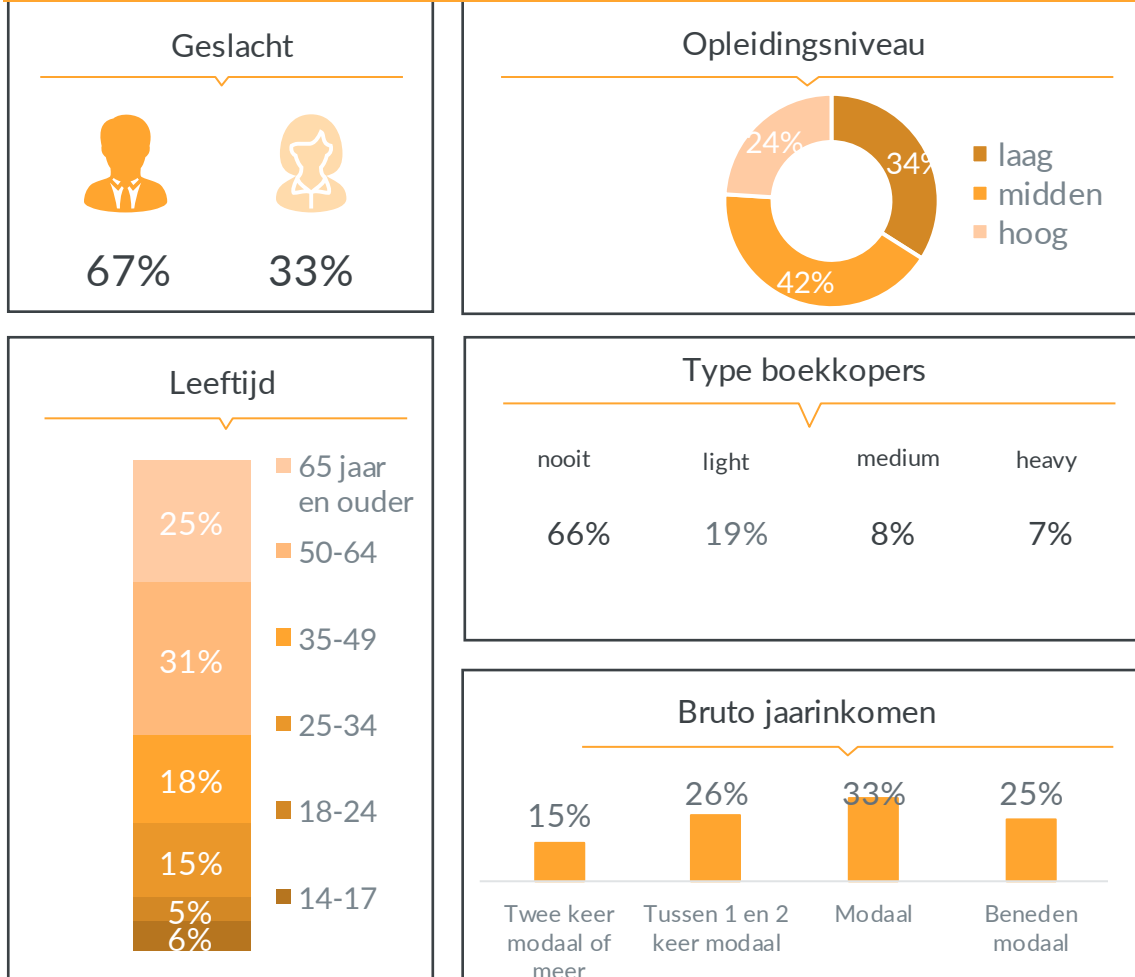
Geslacht

67%

33%

Opleidingsniveau

24%

34%

42%

laag
midden
hoog

Leeftijd

25%
31%
18%
15%
5%
6%

65 jaar en ouder
50-64
35-49
25-34
18-24
14-17

Type boekkopers

| nooit | light | medium | heavy |
|---|---|---|---|
| 66% | 19% | 8% | 7% |

Bruto jaarinkomen

15%
26%
33%
25%

Twee keer modaal of meer
Tussen 1 en 2 keer modaal
Modaal
Beneden modaal